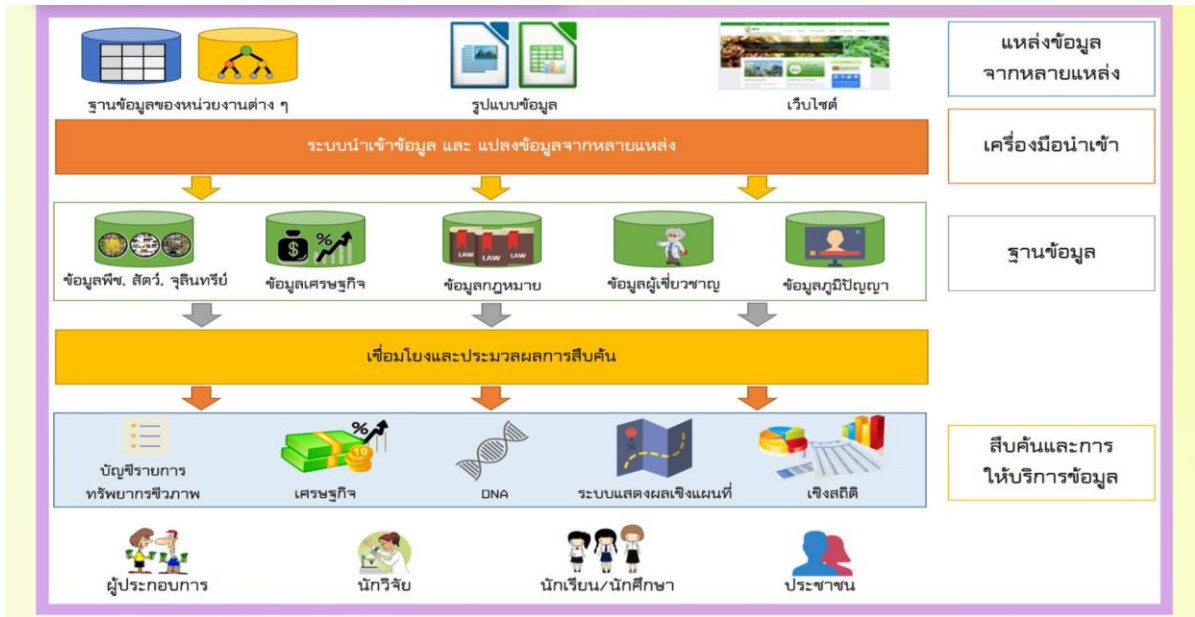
ฐานข้อมูลของหน่วยงานต่าง ๆ

รูปแบบข้อมูล

เว็บไซต์

แหล่งข้อมูลจากหลายแหล่ง

ระบบนำเข้าข้อมูล และ แปลงข้อมูลจากหลายแหล่ง

เครื่องมือนำเข้า

LAW LAW LAW

ข้อมูลพืช, สัตว์, จุลินทรีย์

ข้อมูลเศรษฐกิจ

ข้อมูลกฎหมาย

ข้อมูลผู้เชี่ยวชาญ

ข้อมูลภูมิปัญญา

ฐานข้อมูล

เชื่อมโยงและประมวลผลการสืบค้น

บัญชีรายการทรัพยากรชีวภาพ

เศรษฐกิจ

DNA

ระบบแสดงผลเชิงแผนที่

เชิงสถิติ

สืบค้นและการให้บริการข้อมูล

ผู้ประกอบการ

นักวิจัย

นักเรียน/นักศึกษา

ประชาชน